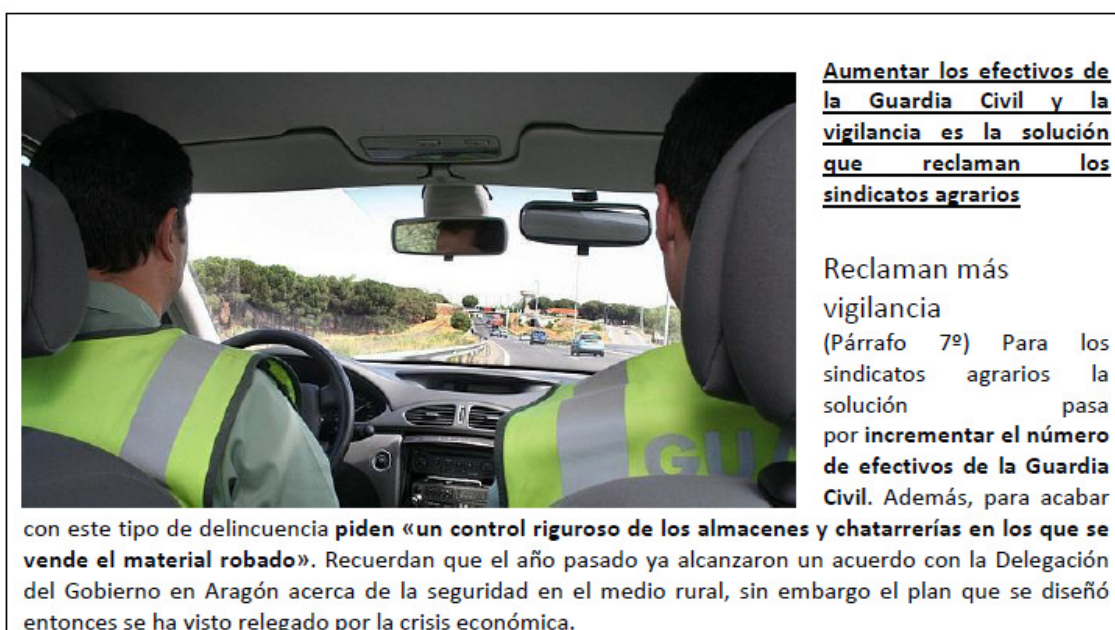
Aumentar los efectivos de la Guardia Civil y la vigilancia es la solución que reclaman los sindicatos agrarios

Reclaman más vigilancia

(Párrafo 7º) Para los sindicatos agrarios la solución pasa por incrementar el número de efectivos de la Guardia Civil. Además, para acabar con este tipo de delincuencia piden «un control riguroso de los almacenes y chatarrerías en los que se vende el material robado». Recuerdan que el año pasado ya alcanzaron un acuerdo con la Delegación del Gobierno en Aragón acerca de la seguridad en el medio rural, sin embargo el plan que se diseñó entonces se ha visto relegado por la crisis económica.

GU